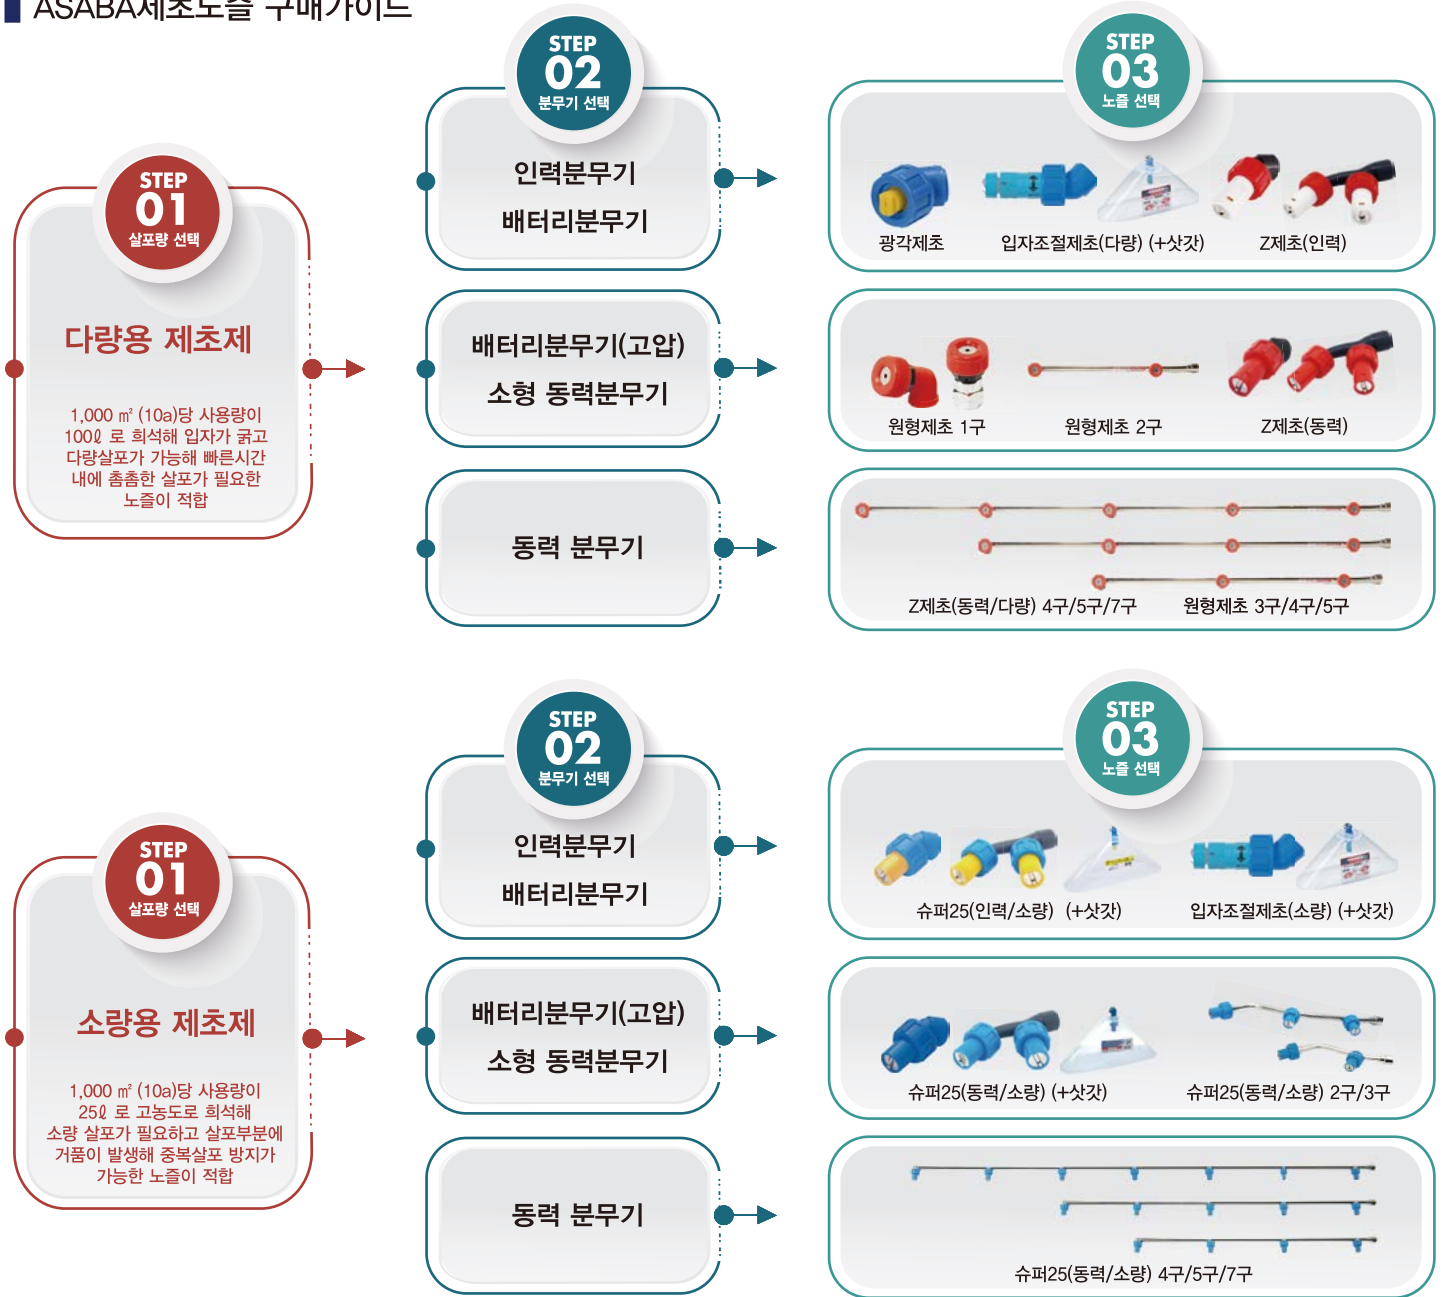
ASABA제초노즐 구매가이드

STEP 01 살포량 선택

다량용 제초제

1,000 ㎡ (10a)당 사용량이 100ℓ 로 희석해 입자가 굵고 다량살포가 가능해 빠른시간 내에 촘촘한 살포가 필요한 노즐이 적합

STEP 02 분무기 선택

인력분무기
배터리분무기

배터리분무기(고압)
소형 동력분무기

동력 분무기

STEP 03 노즐 선택

광각제초 입자조절제초(다량) (+삿갓) Z제초(인력)

원형제초 1구 원형제초 2구 Z제초(동력)

Z제초(동력/다량) 4구/5구/7구 원형제초 3구/4구/5구

STEP 01 살포량 선택

소량용 제초제

1,000 ㎡ (10a)당 사용량이 25ℓ 로 고농도로 희석해 소량 살포가 필요하고 살포부분에 거품이 발생해 중복살포 방지가 가능한 노즐이 적합

STEP 02 분무기 선택

인력분무기
배터리분무기

배터리분무기(고압)
소형 동력분무기

동력 분무기

STEP 03 노즐 선택

슈퍼25(인력/소량) (+삿갓) 입자조절제초(소량) (+삿갓)

슈퍼25(동력/소량) (+삿갓) 슈퍼25(동력/소량) 2구/3구

슈퍼25(동력/소량) 4구/5구/7구